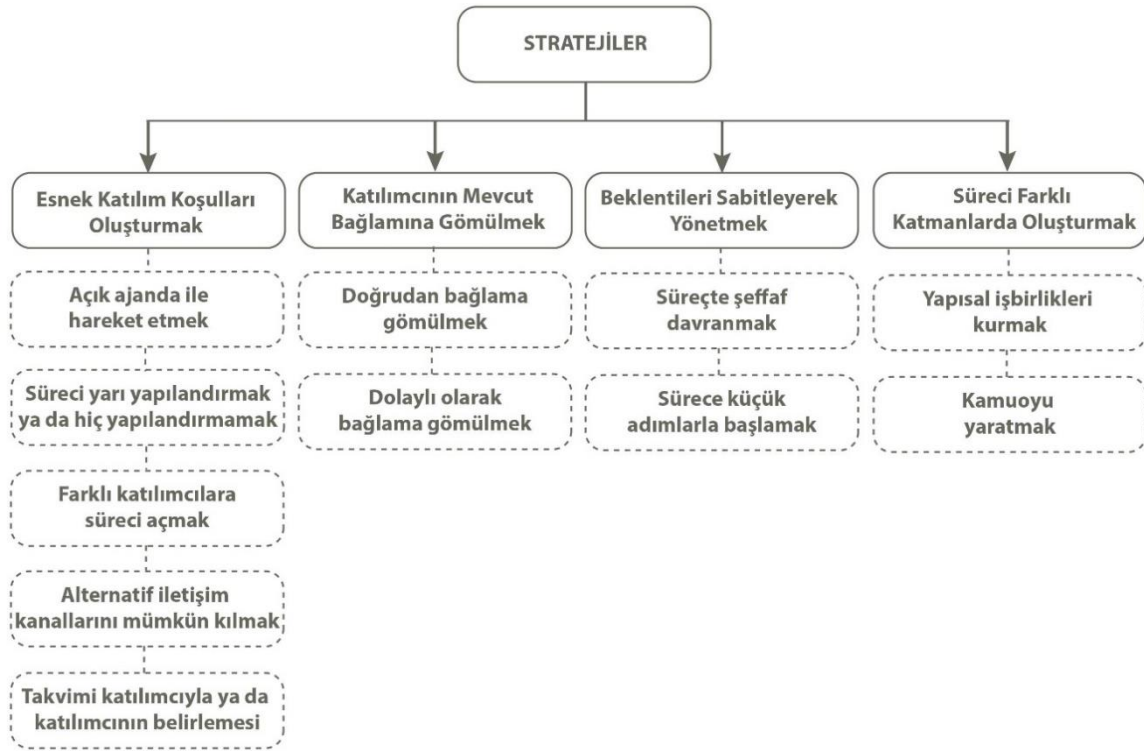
STRATEJİLER

Esnek Katılım Koşulları Oluşturmak

Açık ajanda ile hareket etmek

Süreci yarı yapılandırmak ya da hiç yapılandırmamak

Farklı katılımcılara süreci açmak

Alternatif iletişim kanallarını mümkün kılmak

Takvimi katılımcıyla ya da katılımcının belirlemesi

Katılımcının Mevcut Bağlamına Gömülmek

Doğrudan bağlama gömülmek

Dolaylı olarak bağlama gömülmek

Beklentileri Sabitleyerek Yönetmek

Süreçte şeffaf davranmak

Sürece küçük adımlarla başlamak

Süreci Farklı Katmanlarda Oluşturmak

Yapısal işbirlikleri kurmak

Kamuoyu yaratmak